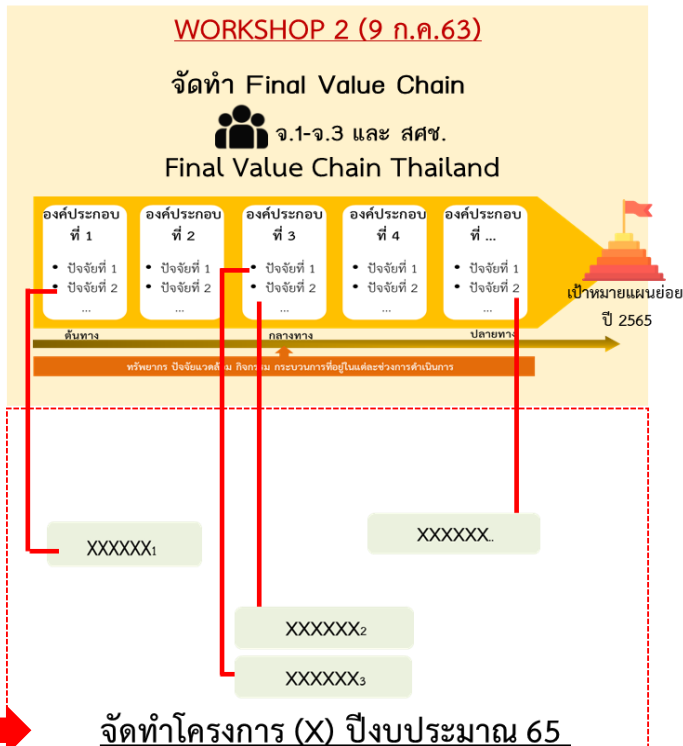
WORKSHOP 2 (9 ก.ค.63)

จัดทำ Final Value Chain

จ.1-จ.3 และ สศช.

Final Value Chain Thailand

องค์ประกอบที่ 1
• ปัจจัยที่ 1
• ปัจจัยที่ 2
...

องค์ประกอบที่ 2
• ปัจจัยที่ 1
• ปัจจัยที่ 2
...

องค์ประกอบที่ 3
• ปัจจัยที่ 1
• ปัจจัยที่ 2
...

องค์ประกอบที่ 4
• ปัจจัยที่ 1
• ปัจจัยที่ 2
...

องค์ประกอบที่ ...
• ปัจจัยที่ 1
• ปัจจัยที่ 2
...

เป้าหมายแผนย่อย ปี 2565

ต้นทาง

กลางทาง

ปลายทาง

ทรัพยากร ปัจจัยแวดล้อม กิจกรรม กระบวนการที่อยู่ในแต่ละช่วงการดำเนินการ

XXXXXX₁

XXXXXX..

XXXXXX₂

XXXXXX₃

จัดทำโครงการ (X) ปีงบประมาณ 65